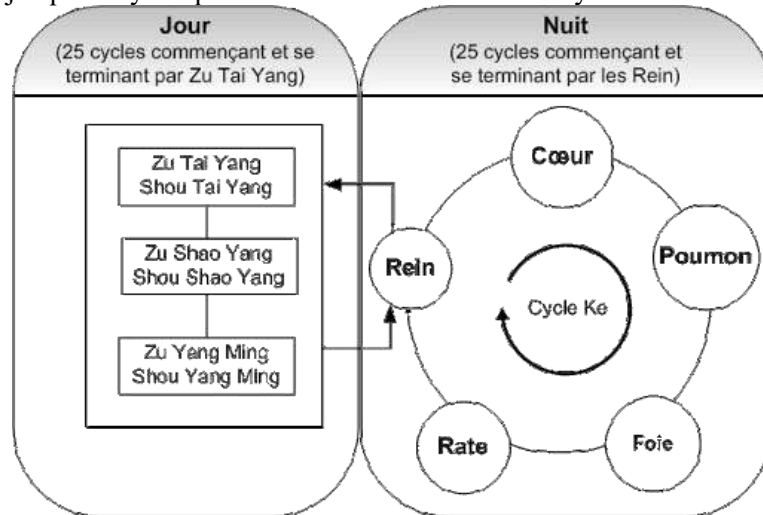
Jour
(25 cycles commençant et se terminant par Zu Tai Yang)

Zu Tai Yang
Shou Tai Yang

Zu Shao Yang
Shou Shao Yang

Zu Yang Ming
Shou Yang Ming

Nuit
(25 cycles commençant et se terminant par les Rein)

Cœur

Poumon

Foie

Rate

Rein

Cycle Ke